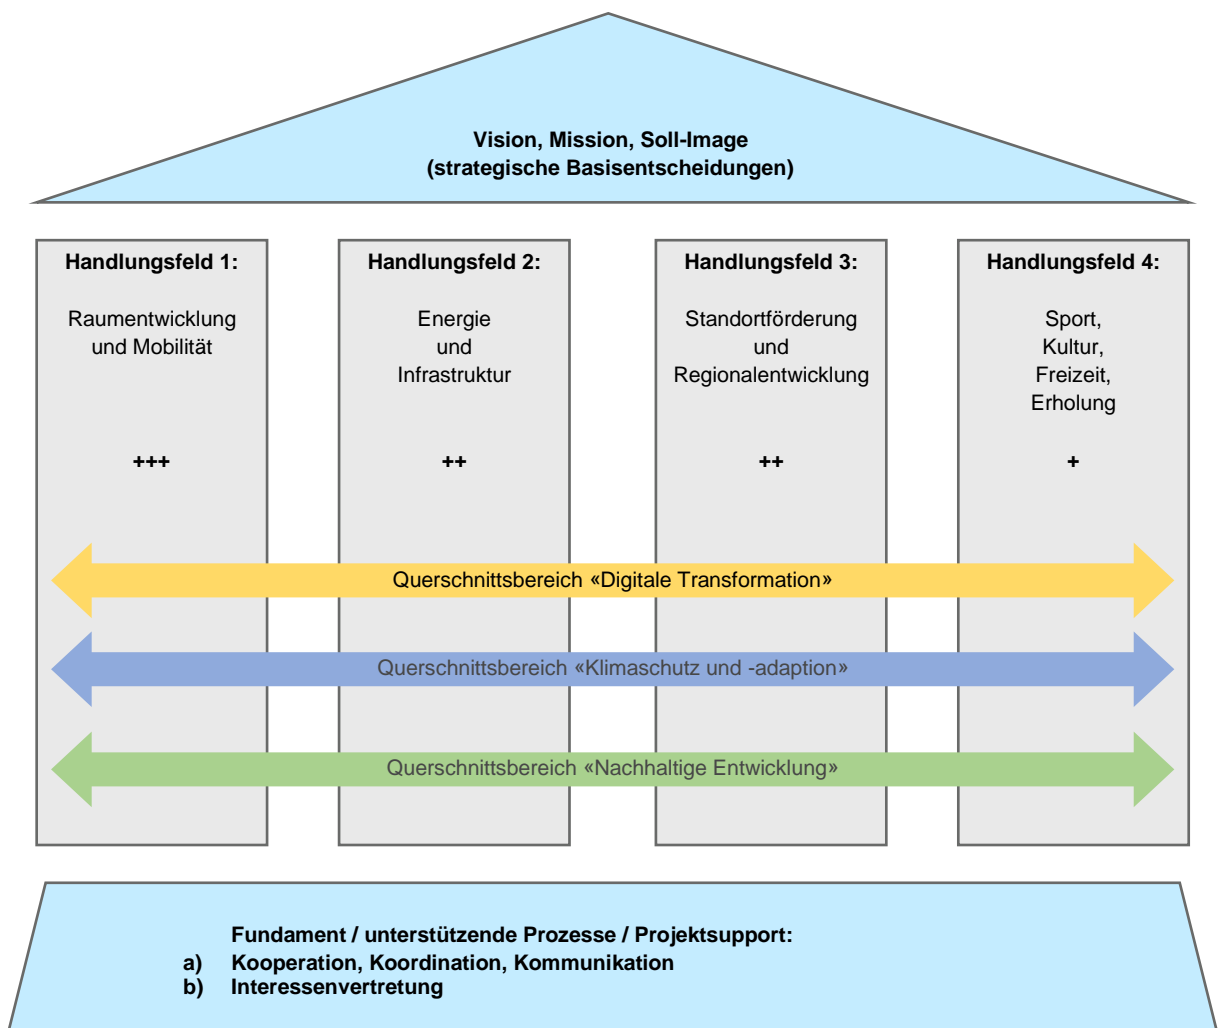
Vision, Mission, Soll-Image
(strategische Basisentscheidungen)

Handlungsfeld 1:

Raumentwicklung und Mobilität

+++

Handlungsfeld 2:

Energie und Infrastruktur

++

Handlungsfeld 3:

Standortförderung und Regionalentwicklung

++

Handlungsfeld 4:

Sport, Kultur, Freizeit, Erholung

+

Querschnittsbereich «Digitale Transformation»

Querschnittsbereich «Klimaschutz und -adaption»

Querschnittsbereich «Nachhaltige Entwicklung»

Fundament / unterstützende Prozesse / Projektsupport:
a) Kooperation, Koordination, Kommunikation
b) Interessenvertretung